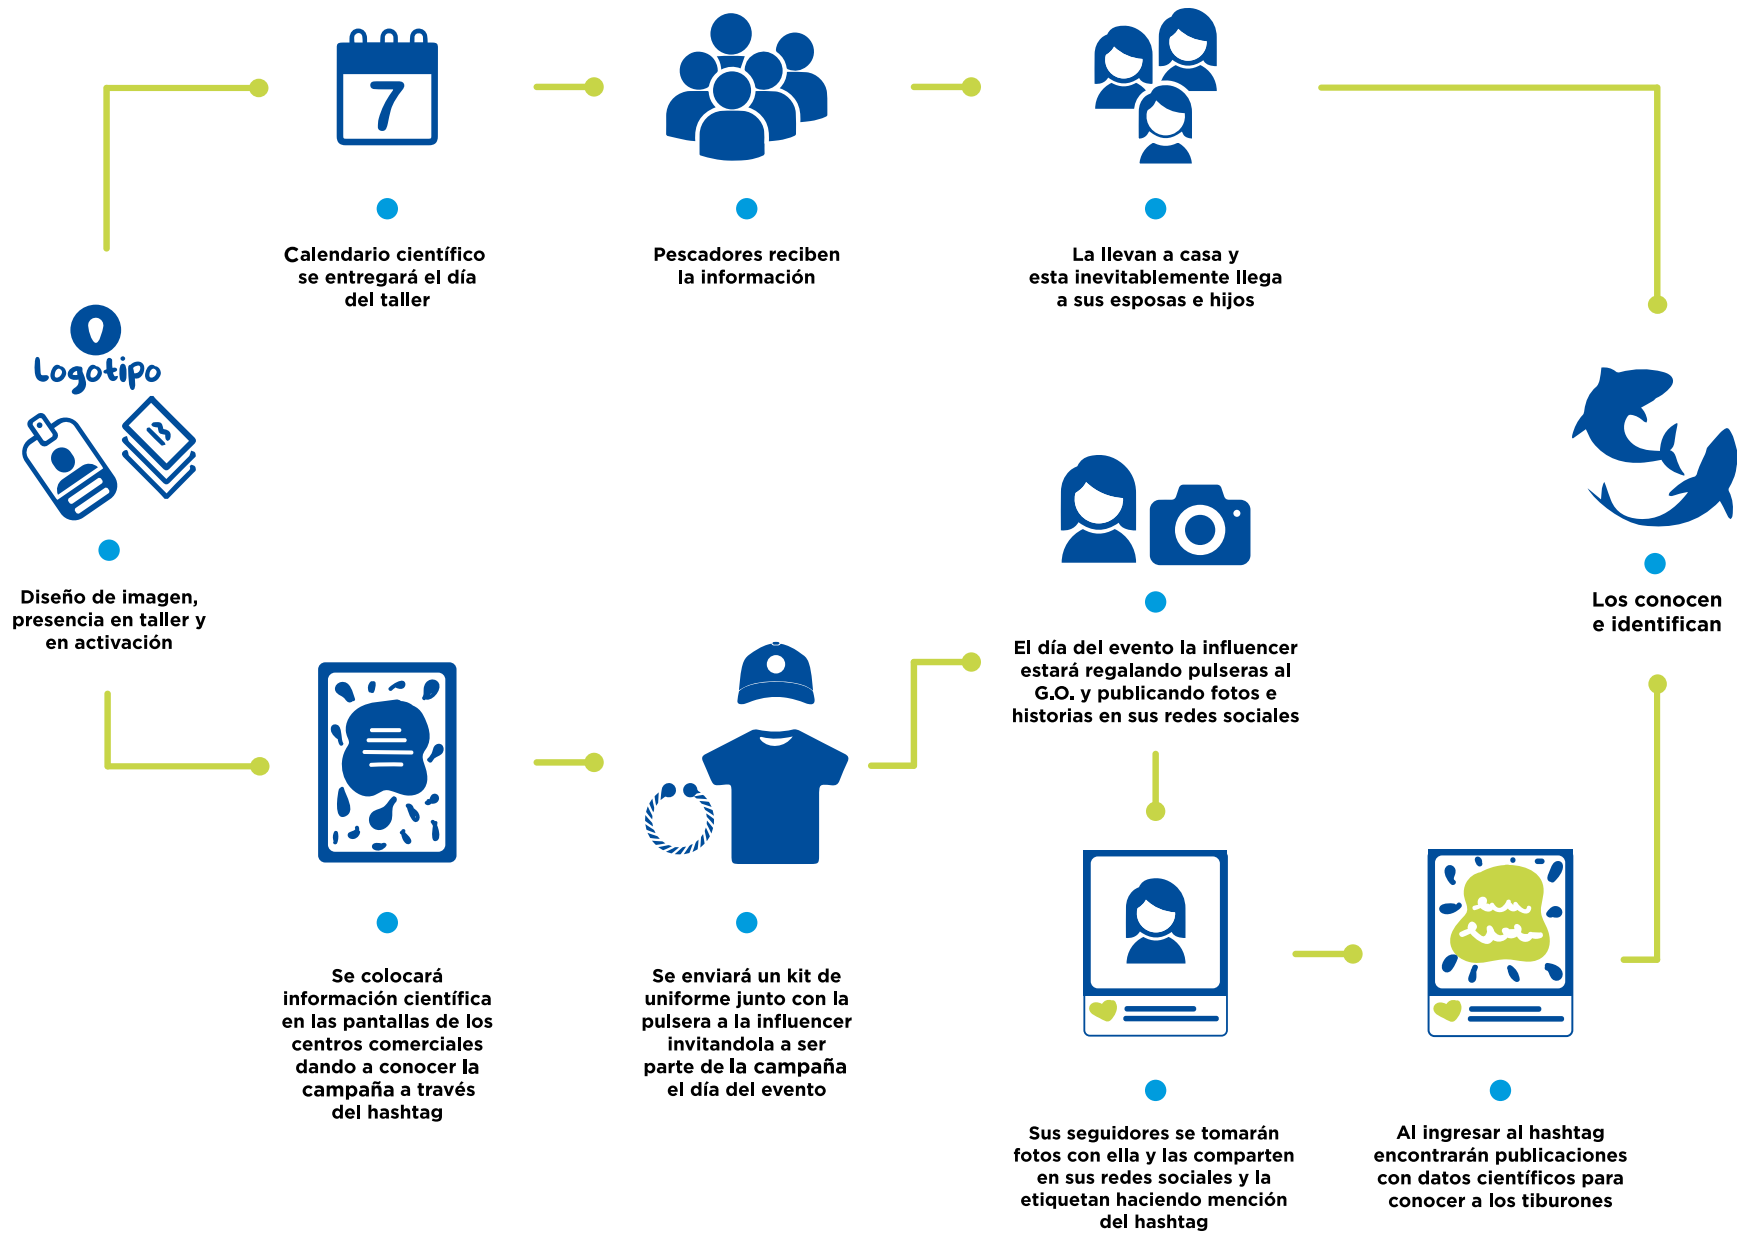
Logotipo

Diseño de imagen, presencia en taller y en activación

7

Calendario científico se entregará el día del taller

Pescadores reciben la información

La llevan a casa y esta inevitablemente llega a sus esposas e hijos

Los conocen e identifican

Se colocará información científica en las pantallas de los centros comerciales dando a conocer la campaña a través del hashtag

Se enviará un kit de uniforme junto con la pulsera a la influencer invitandola a ser parte de la campaña el día del evento

El día del evento la influencer estará regalando pulseras al G.O. y publicando fotos e historias en sus redes sociales

Sus seguidores se tomarán fotos con ella y las comparten en sus redes sociales y la etiquetan haciendo mención del hashtag

Al ingresar al hashtag encontrarán publicaciones con datos científicos para conocer a los tiburones